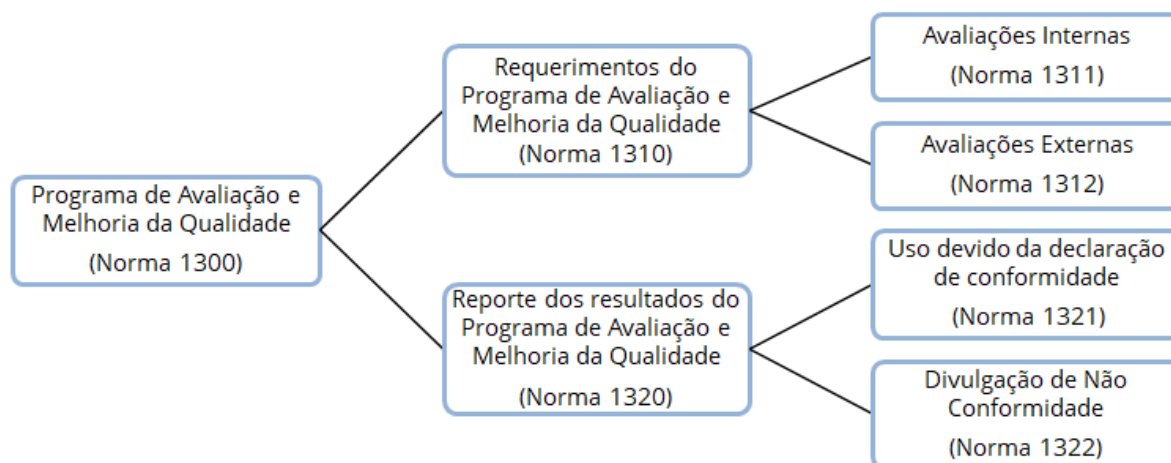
Programa de Avaliação e Melhoria da Qualidade

(Norma 1300)

Requerimentos do Programa de Avaliação e Melhoria da Qualidade (Norma 1310)

Avaliações Internas

(Norma 1311)

Avaliações Externas

(Norma 1312)

Reporte dos resultados do Programa de Avaliação e Melhoria da Qualidade

(Norma 1320)

Uso devido da declaração de conformidade

(Norma 1321)

Divulgação de Não Conformidade

(Norma 1322)